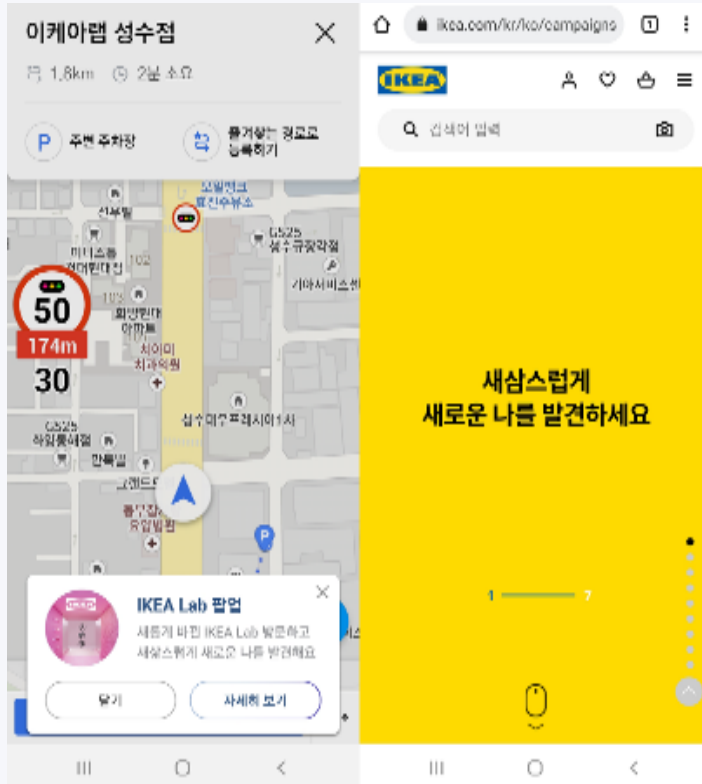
이케아랩 성수점

1.8km 2분 소요

P 주변 주차장

즐겨찾는 경로로 등록하기

50

174m

30

IKEA Lab 팝업

새롭게 바뀐 IKEA Lab 방문하고 새삼스럽게 새로운 나를 발견해요

닫기

자세히 보기

ikea.com/kr/ko/campaigns

1

IKEA

검색어 입력

새삼스럽게
새로운 나를 발견하세요

1

7